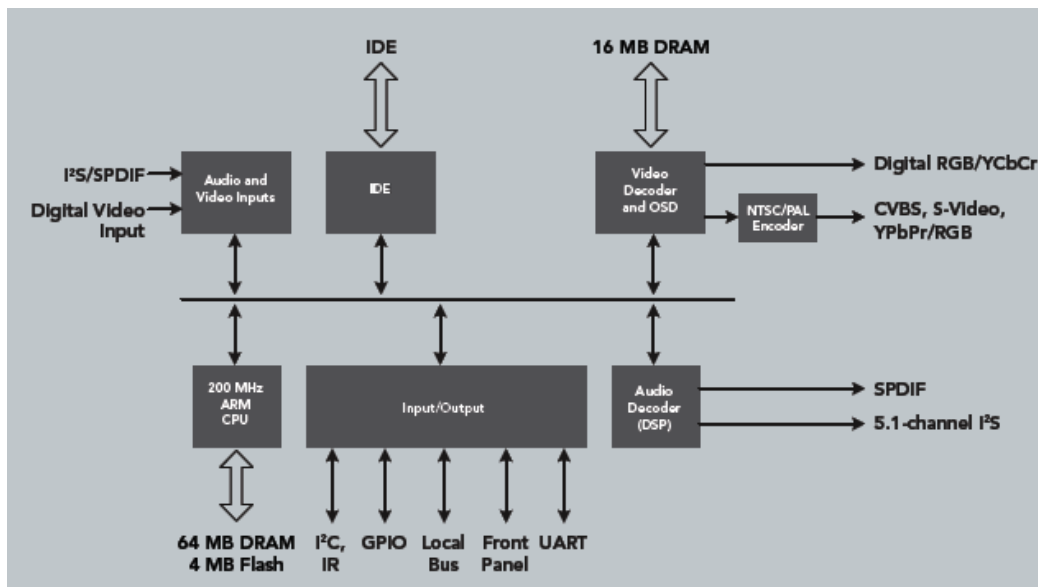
IDE

16 MB DRAM

$I^2S$/SPDIF

Digital Video Input

Audio and Video Inputs

IDE

Video Decoder and OSD

Digital RGB/YCbCr

NTSC/PAL Encoder

CVBS, S-Video, YPbPr/RGB

200 MHz ARM CPU

Input/Output

Audio Decoder (DSP)

SPDIF

5.1-channel $I^2S$

64 MB DRAM
4 MB Flash

$I^2C$, IR

GPIO

Local Bus

Front Panel

UART